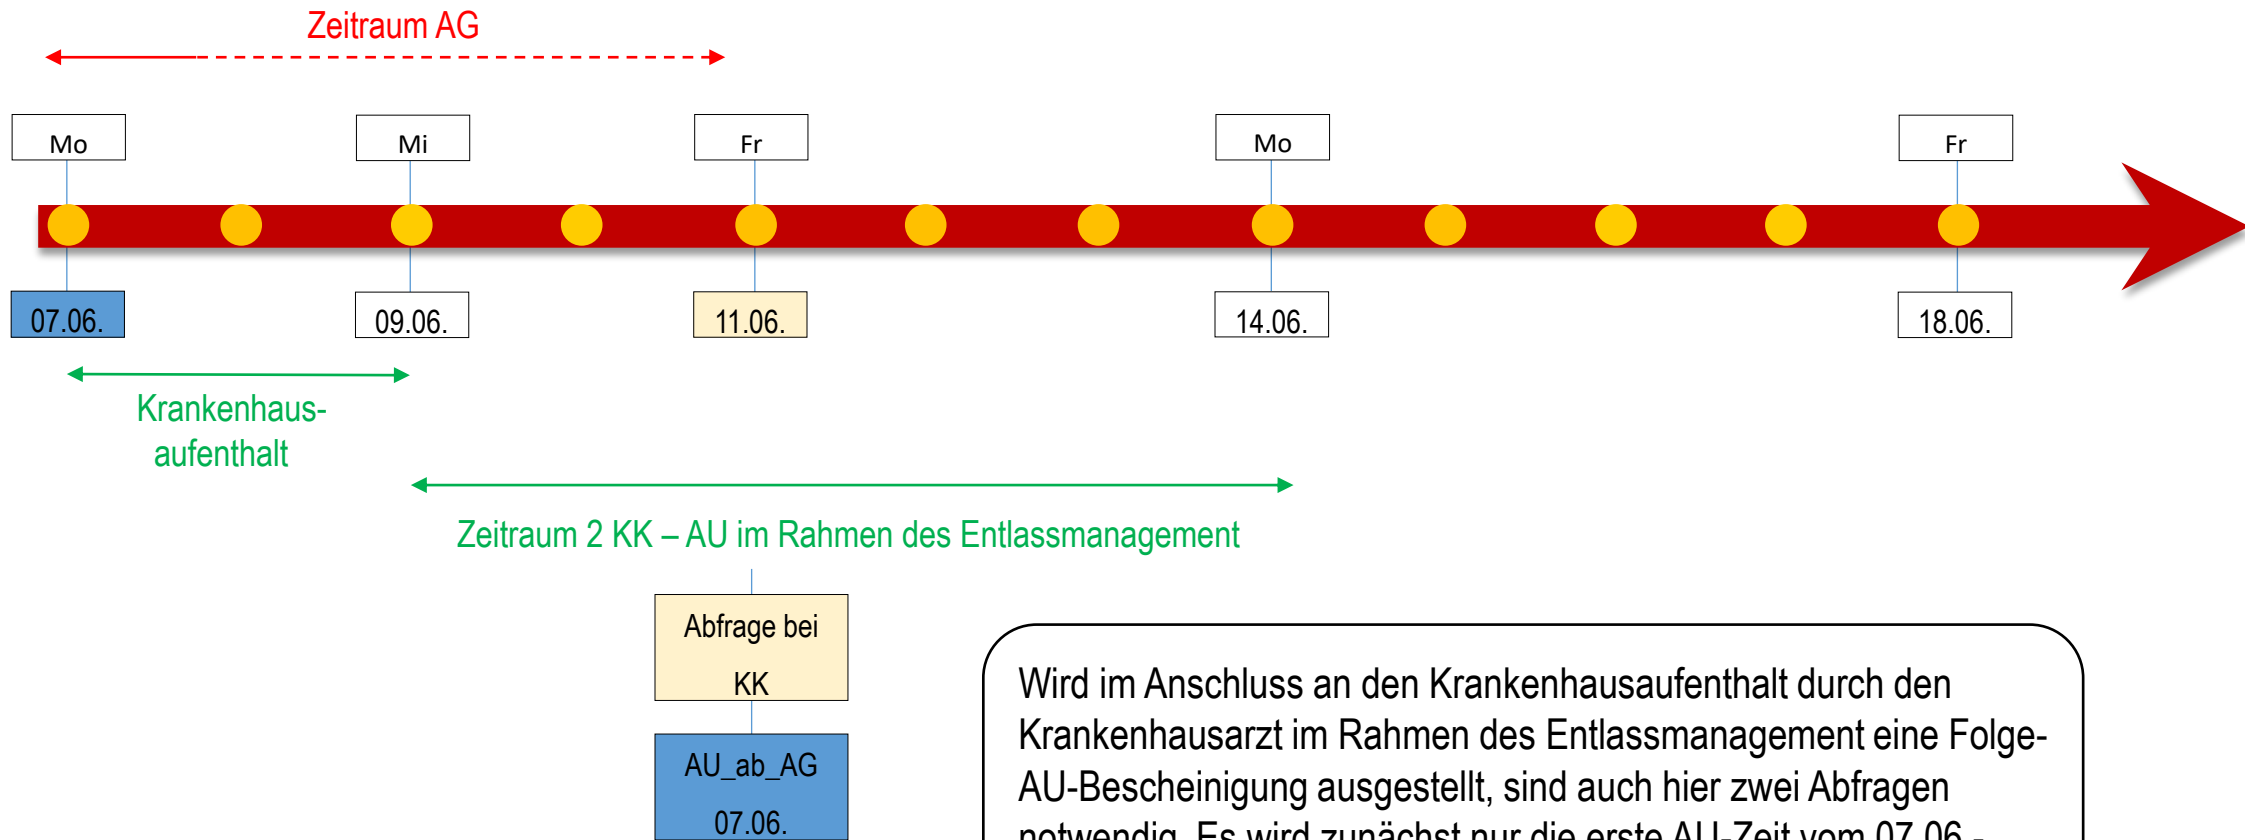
Zeitraum AG

Mo

Mi

Fr

Mo

Fr

07.06.

09.06.

11.06.

14.06.

18.06.

Krankenhausaufenthalt

Zeitraum 2 KK – AU im Rahmen des Entlassmanagement

Abfrage bei KK

AU_ab_AG 07.06.

Wird im Anschluss an den Krankenhausaufenthalt durch den Krankenhausarzt im Rahmen des Entlassmanagement eine Folge-AU-Bescheinigung ausgestellt, sind auch hier zwei Abfragen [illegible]